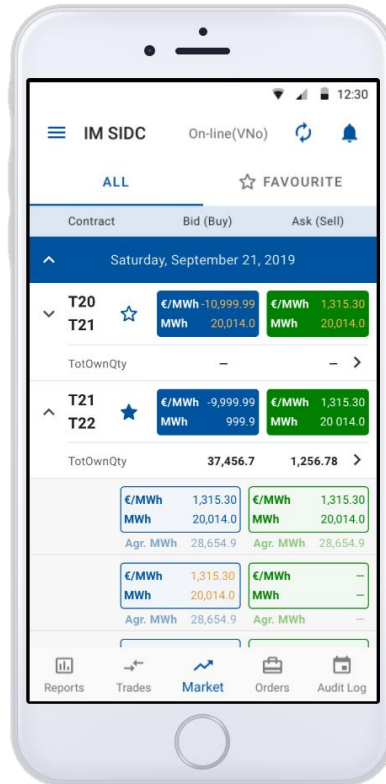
12:30

IM SIDC On-line(VNo)

ALL FAVOURITE

Contract Bid (Buy) Ask (Sell)

Saturday, September 21, 2019

T20
T21

€/MWh -10,999.99
MWh 20,014.0

€/MWh 1,315.30
MWh 20,014.0

TotOwnQty – –

T21
T22

€/MWh -9,999.99
MWh 999.9

€/MWh 1,315.30
MWh 20 014.0

TotOwnQty 37,456.7 1,256.78

€/MWh 1,315.30
MWh 20,014.0
Agr. MWh 28,654.9

€/MWh 1,315.30
MWh 20,014.0
Agr. MWh 28,654.9

€/MWh 1,315.30
MWh 20,014.0
Agr. MWh 28,654.9

€/MWh –
MWh –
Agr. MWh –

Reports Trades Market Orders Audit Log